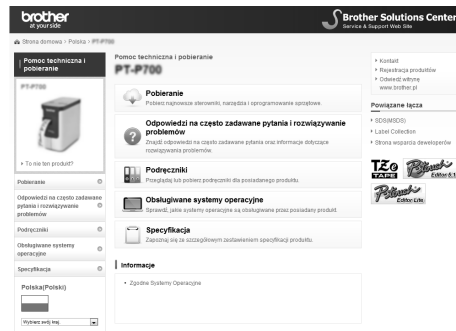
brother
at your side

Brother Solutions Center
Service & Support Web Site

Strona domowa > Polska > PT-P700

Pomoc techniczna i pobieranie

PT-P700

To nie ten produkt?

Pobieranie

Odpowiedzi na często zadawane pytania i rozwiązywanie problemów

Podręczniki

Obsługiwane systemy operacyjne

Specyfikacja

Polska(Polski)

Wybierz swój kraj

Pomoc techniczna i pobieranie

PT-P700

Pobieranie
Pobierz najnowsze sterowniki, narzędzia i oprogramowanie sprzętowe.

Odpowiedzi na często zadawane pytania i rozwiązywanie problemów
Znajdź odpowiedzi na często zadawane pytania oraz informacje dotyczące rozwiązywania problemów.

Podręczniki
Przeglądaj lub pobierz podręczniki dla posiadanego produktu.

Obsługiwane systemy operacyjne
Sprawdź, jakie systemy operacyjne są obsługiwane przez posiadany produkt.

Specyfikacja
Zapoznaj się ze szczegółowym zestawieniem specyfikacji produktu.

Informacje

Zgodne Systemy Operacyjne

Kontakt
Rejestracja produktów
Odwiedź witrynę www.brother.pl

Powiązane łącza

SDS(MSDS)
Label Collection
Strona wsparcia deweloperów

TZe TAPE
P-touch Editor 5.1
P-touch Editor Lite